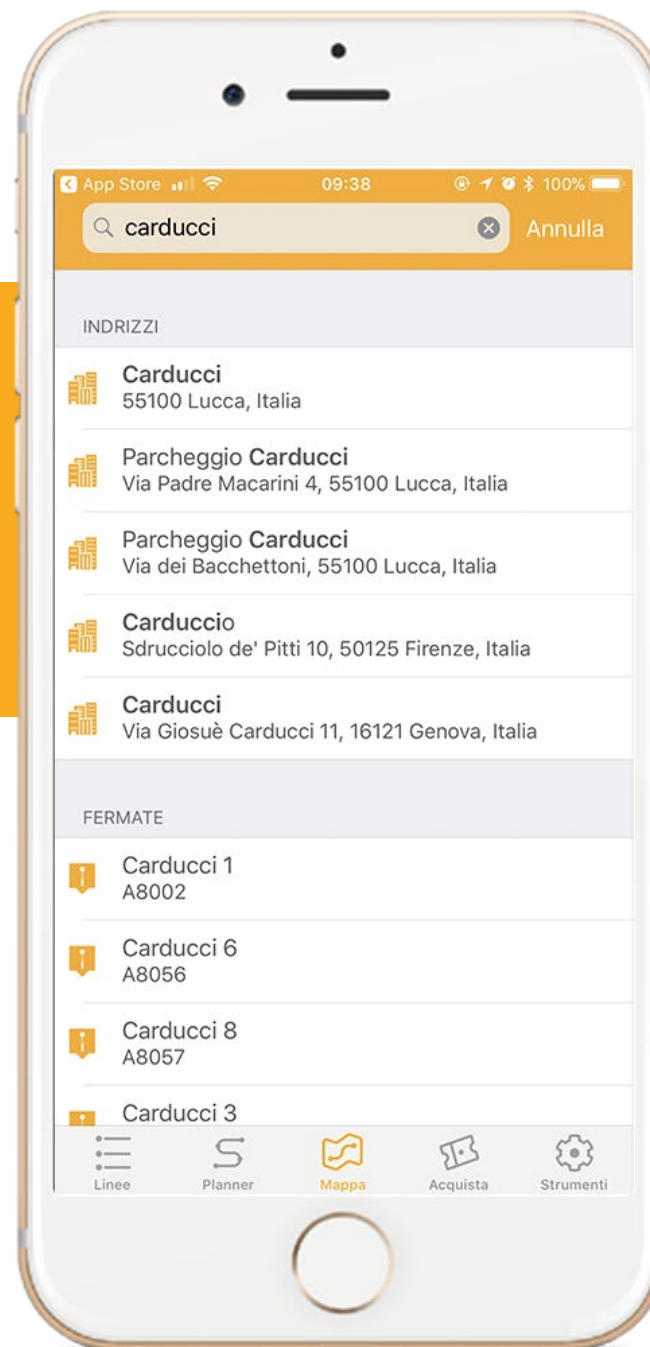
App Store 09:38 100%

carducci

Annulla

INDRIZZI

Carducci
55100 Lucca, Italia

Parcheggio Carducci
Via Padre Macarini 4, 55100 Lucca, Italia

Parcheggio Carducci
Via dei Bacchettoni, 55100 Lucca, Italia

Carduccio
Sdrucciolo de' Pitti 10, 50125 Firenze, Italia

Carducci
Via Giosuè Carducci 11, 16121 Genova, Italia

FERMATE

Carducci 1
A8002

Carducci 6
A8056

Carducci 8
A8057

Carducci 3

Linee
Planner
Mappa
Acquista
Strumenti